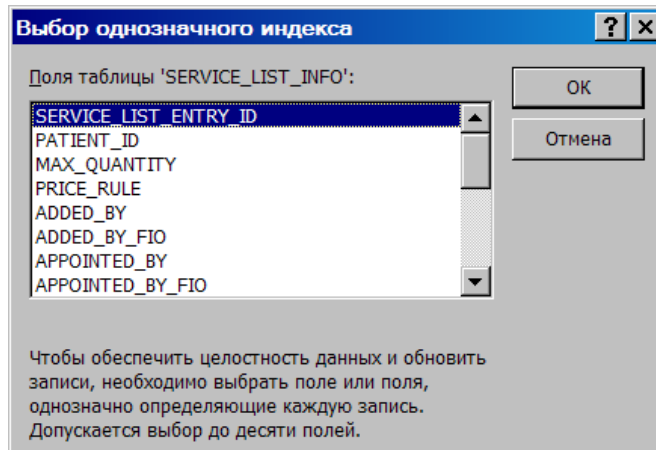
Выбор однозначного индекса

? X

Поля таблицы 'SERVICE_LIST_INFO':

SERVICE_LIST_ENTRY_ID
PATIENT_ID
MAX_QUANTITY
PRICE_RULE
ADDED_BY
ADDED_BY_FIO
APPOINTED_BY
APPOINTED_BY_FIO

OK

Отмена

Чтобы обеспечить целостность данных и обновить записи, необходимо выбрать поле или поля, однозначно определяющие каждую запись. Допускается выбор до десяти полей.